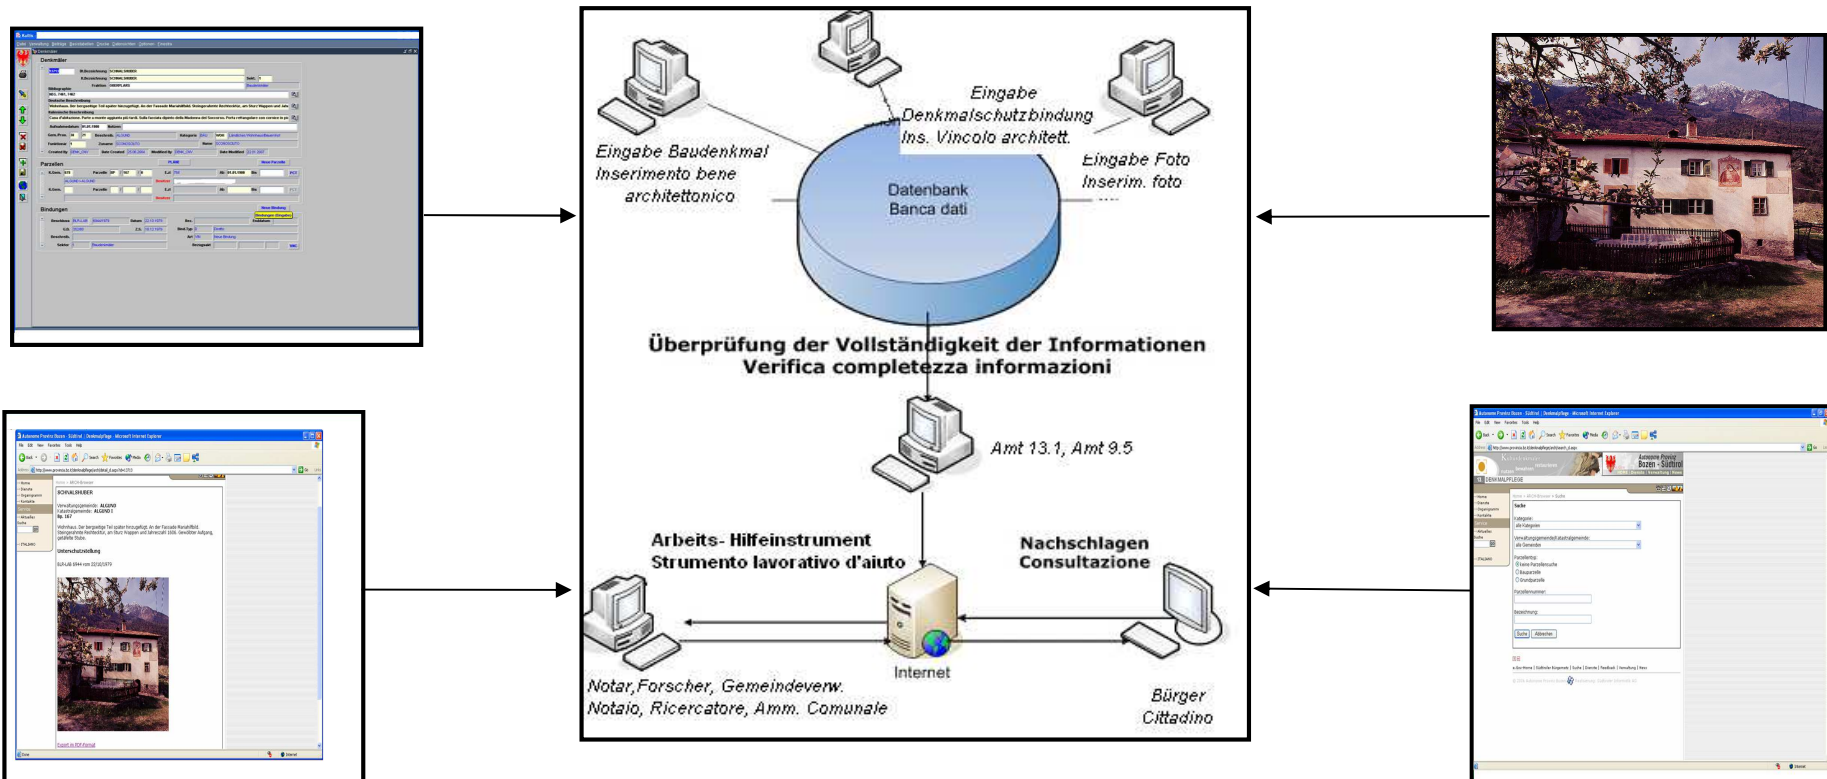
Eingabe Denkmalschutzbindung Ins. Vincolo architett.

Eingabe Baudenkmal Inserimento bene architettonico

Eingabe Foto Inserim. foto

Datenbank Banca dati

Überprüfung der Vollständigkeit der Informationen Verifica completezza informazioni

Amt 13.1, Amt 9.5

Arbeits- Hilfeinstrument Strumento lavorativo d'aiuto

Nachschlagen Consultazione

Internet

Notar, Forscher, Gemeindeverw. Notaio, Ricercatore, Amm. Comunale

Bürger Cittadino

Denkmäler

Parzellen

Bindungen

SCHGALHUBER

Unterschutzstellung